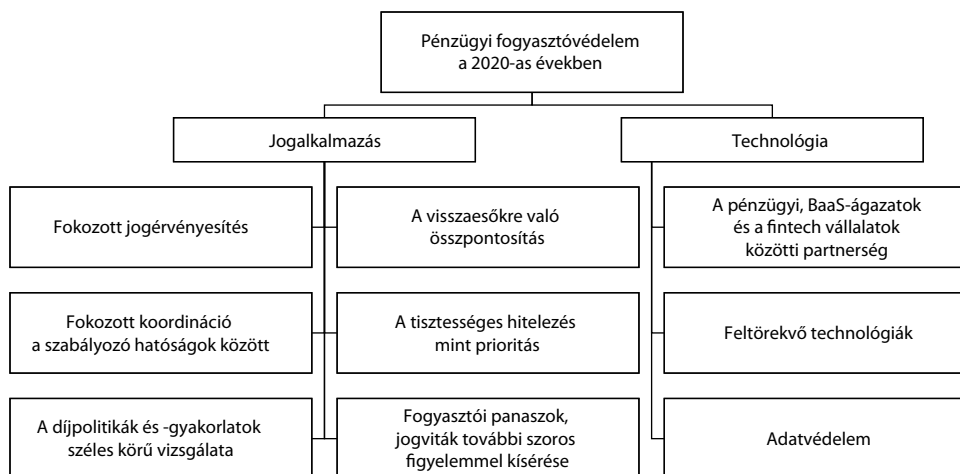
Pénzügyi fogyasztóvédelem a 2020-as években

Jogalkalmazás

Technológia

Fokozott jogérvényesítés

A visszaesőkre való összpontosítás

A pénzügyi, BaaS-ágazatok és a fintech vállalatok közötti partnerség

Fokozott koordináció a szabályozó hatóságok között

A tisztességes hitelezés mint prioritás

Feltörekvő technológiák

A díjpolitikák és -gyakorlatok széles körű vizsgálata

Fogyasztói panaszok, jogviták további szoros figyelemmel kísérése

Adatvédelem